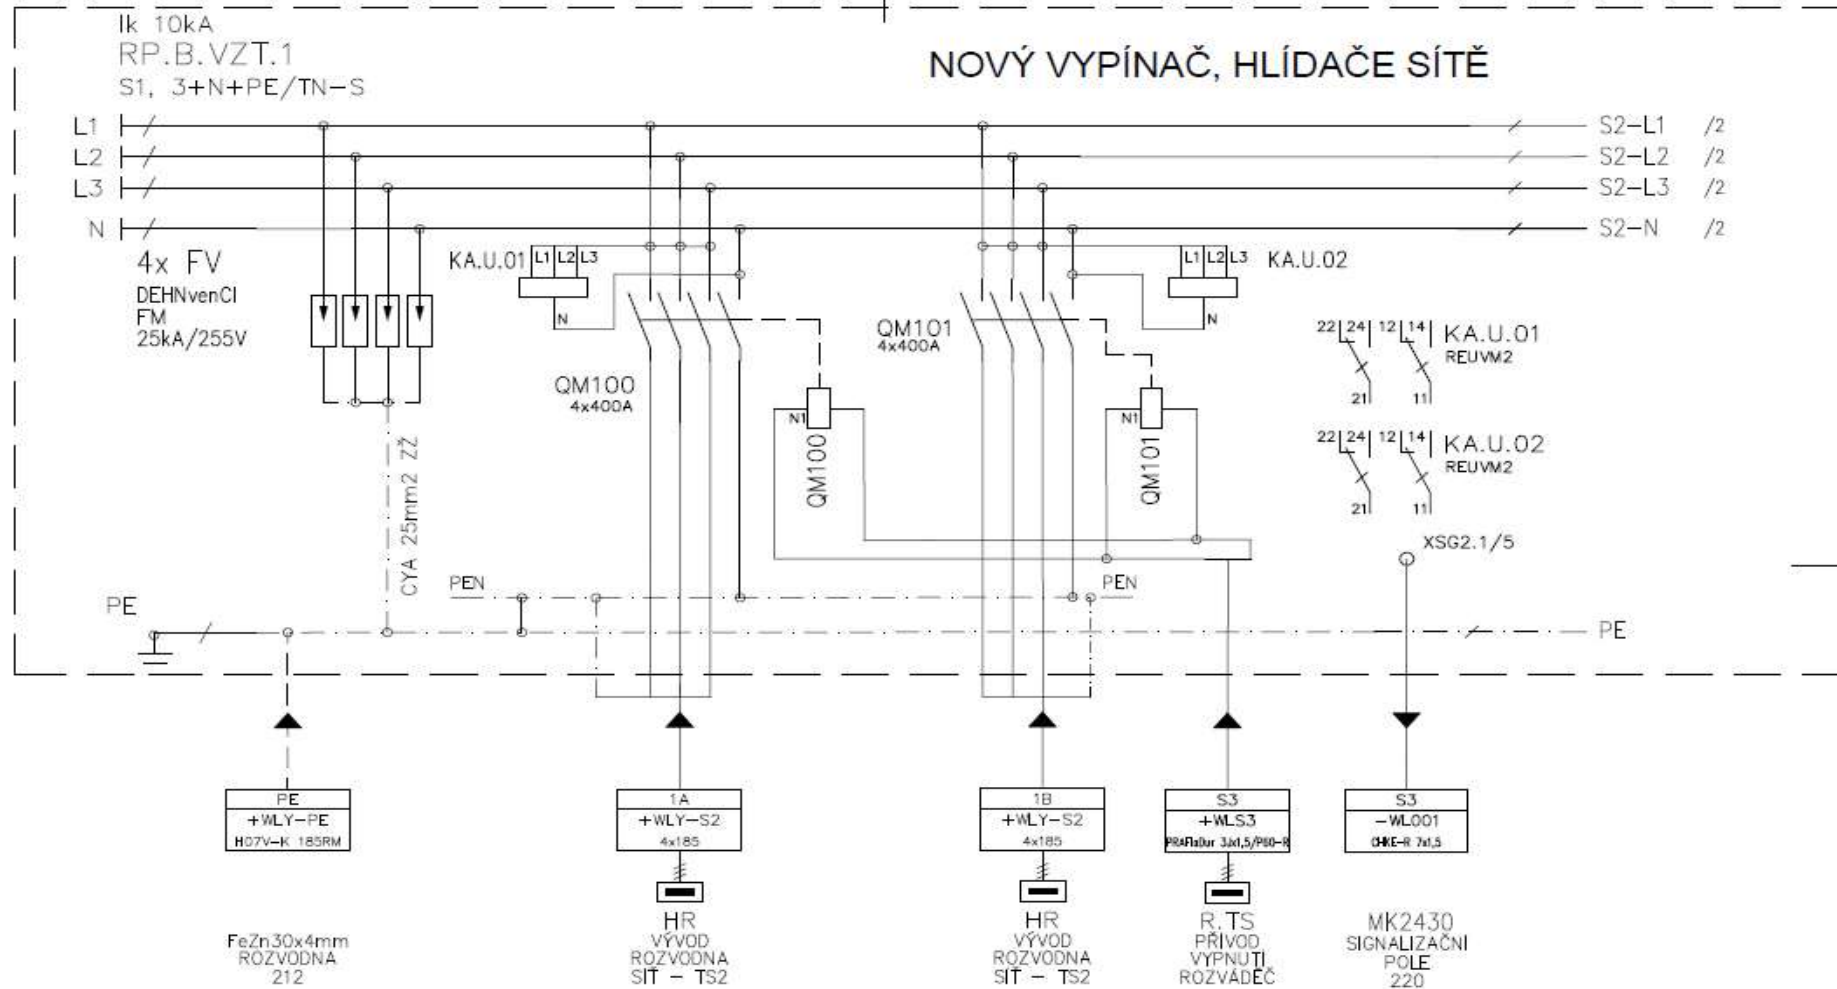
Ik 10kA
RP.B.VZT.1
S1, 3+N+PE/TN-S

NOVÝ VYPÍNAČ, HLÍDAČE SÍTĚ

L1
L2
L3
N

S2-L1 /2
S2-L2 /2
S2-L3 /2
S2-N /2

4x FV
DEHNvenCI
FM
25kA/255V

KA.U.01 L1 L2 L3
N

KA.U.02 L1 L2 L3
N

QM100
4x400A

QM101
4x400A

N1
QM100

N1
QM101

22 24 12 14 KA.U.01
REUVM2
21 11

22 24 12 14 KA.U.02
REUVM2
21 11

XSG2.1/5

CYA 25mm2 ZŽ

PEN
PEN

PE
PE

| PE |
|---|
| +WLY-PE |
| H07V-K 185RM |

| 1A |
|---|
| +WLY-S2 |
| 4x185 |

| 1B |
|---|
| +WLY-S2 |
| 4x185 |

| S3 |
|---|
| +WLS3 |
| PRAFlaDur 3x1,5/P60-R |

| S3 |
|---|
| -WL001 |
| CHKE-R 7x1,5 |

FeZn30x4mm
ROZVODNA
212

HR
VÝVOD
ROZVODNA
SÍT - TS2

HR
VÝVOD
ROZVODNA
SÍT - TS2

R.TS
PŘÍVOD
VYPNUTÍ
ROZVÁDĚČ

MK2430
SIGNALIZAČNÍ
POLE
220